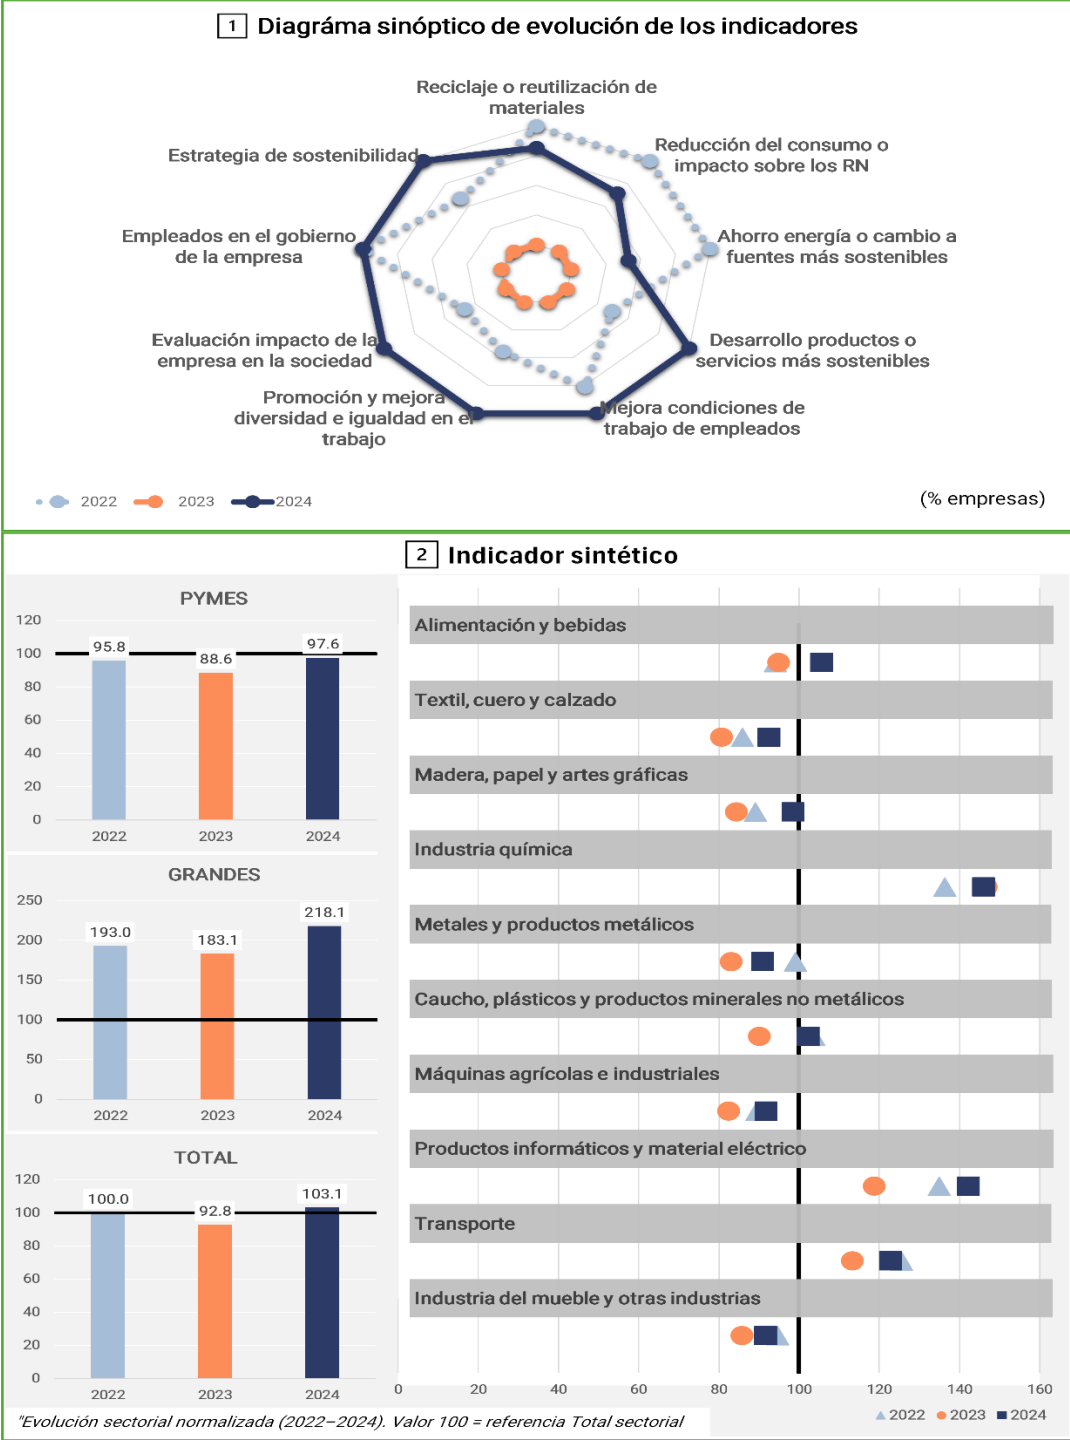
1 Diagráma sinóptico de evolución de los indicadores

Reciclaje o reutilización de materiales

Reducción del consumo o impacto sobre los RN

Ahorro energía o cambio a fuentes más sostenibles

Desarrollo productos o servicios más sostenibles

Mejora condiciones de trabajo de empleados

Promoción y mejora diversidad e igualdad en el trabajo

Evaluación impacto de la empresa en la sociedad

Empleados en el gobierno de la empresa

Estrategia de sostenibilidad

2022 2023 2024

(% empresas)

2 Indicador sintético

PYMES

| | 2022 | 2023 | 2024 |
|---|---|---|---|
| | 95.8 | 88.6 | 97.6 |

120 100 80 60 40 20 0

GRANDES

| | 2022 | 2023 | 2024 |
|---|---|---|---|
| | 193.0 | 183.1 | 218.1 |

250 200 150 100 50 0

TOTAL

| | 2022 | 2023 | 2024 |
|---|---|---|---|
| | 100.0 | 92.8 | 103.1 |

120 100 80 60 40 20 0

Alimentación y bebidas

Textil, cuero y calzado

Madera, papel y artes gráficas

Industria química

Metales y productos metálicos

Caucho, plásticos y productos minerales no metálicos

Máquinas agrícolas e industriales

Productos informáticos y material eléctrico

Transporte

Industria del mueble y otras industrias

0 20 40 60 80 100 120 140 160

2022 2023 2024

"Evolución sectorial normalizada (2022–2024). Valor 100 = referencia Total sectorial